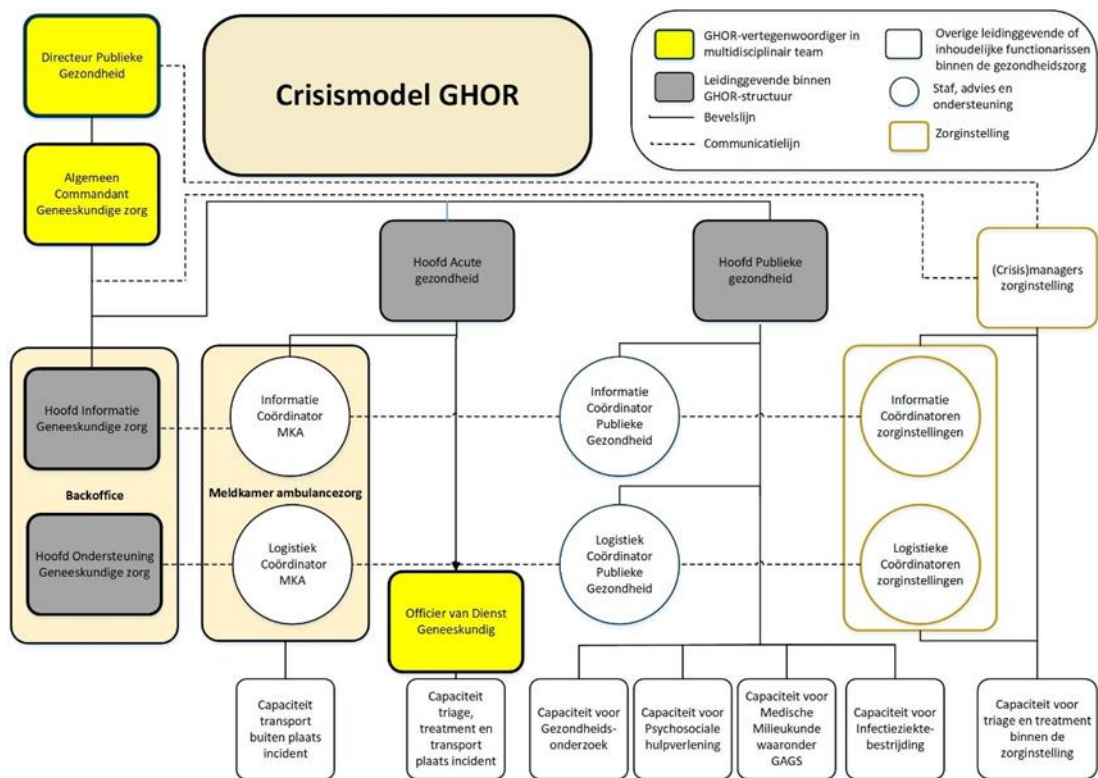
Directeur Publieke Gezondheid

Crisismodel GHOR

GHOR-vertegenwoordiger in multidisciplinair team

Leidinggevende binnen GHOR-structuur

Bevelslijn

Communicatielijn

Overige leidinggevende of inhoudelijke functionarissen binnen de gezondheidszorg

Staf, advies en ondersteuning

Zorginstelling

Algemeen Commandant Geneeskundige zorg

Hoofd Acute gezondheid

Hoofd Publieke gezondheid

(Crisis)managers zorginstelling

Hoofd Informatie Geneeskundige zorg

Backoffice

Hoofd Ondersteuning Geneeskundige zorg

Informatie Coördinator MKA

Meldkamer ambulancezorg

Logistiek Coördinator MKA

Informatie Coördinator Publieke Gezondheid

Logistiek Coördinator Publieke Gezondheid

Informatie Coördinatoren zorginstellingen

Logistieke Coördinatoren zorginstellingen

Officier van Dienst Geneeskundig

Capaciteit transport buiten plaats incident

Capaciteit triage, treatment en transport plaats incident

Capaciteit voor Gezondheidsonderzoek

Capaciteit voor Psychosociale hulpverlening

Capaciteit voor Medische Milieukunde waaronder GAGS

Capaciteit voor Infectieziektebestrijding

Capaciteit voor triage en treatment binnen de zorginstelling